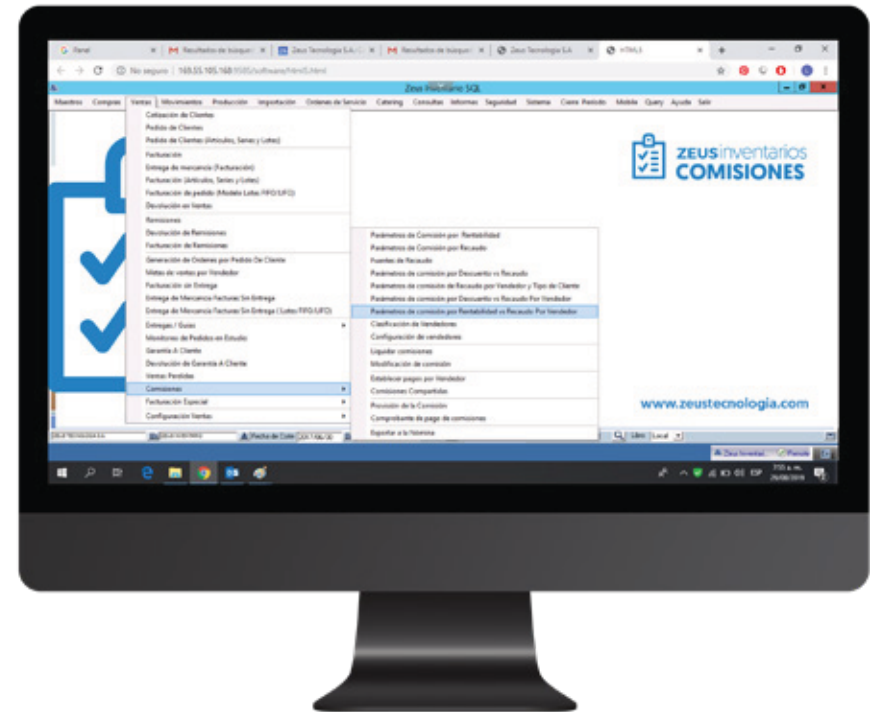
Panel | Resultados de búsqueda | Zeus Tecnología S.A. | Resultados de búsqueda | Zeus Tecnología S.A. | HTML5

No seguro | 169.55.105.168:9585/software/html5.html

Zeus Inventario SQL

Maestros Compras Ventas Movimientos Producción Importación Ordenes de Servicio Catering Consultas Informes Seguridad Sistema Cierre Periodo Mobile Query Ayuda Salir

Cotización de Clientes
Pedido de Clientes
Pedido de Clientes (Artículos, Series y Lotes)
Facturación
Entrega de mercancía (Facturación)
Facturación (Artículos, Series y Lotes)
Facturación de pedido (Modelo Lotes FIFO/LIFO)
Devolución en Ventas
Remisiones
Devolución de Remisiones
Facturación de Remisiones
Generación de Ordenes por Pedido De Cliente
Metas de ventas por Vendedor
Facturación sin Entrega
Entrega de Mercancía Facturas Sin Entrega
Entrega de Mercancía Facturas Sin Entrega ( Lotes FIFO/LIFO)
Entregas / Guías
Monitoreo de Pedidos en Estudio
Garantía A Cliente
Devolución de Garantía A Cliente
Ventas Perdidas
Comisiones
Facturación Especial
Configuración Ventas

Parámetros de Comisión por Rentabilidad
Parámetros de Comisión por Recaudo
Fuentes de Recaudo
Parámetros de comisión por Descuento vs Recaudo
Parámetros de comisión de Recaudo por Vendedor y Tipo de Cliente
Parámetros de comisión por Descuento vs Recaudo Por Vendedor
Parámetros de comisión por Rentabilidad vs Recaudo Por Vendedor
Clasificación de Vendedores
Configuración de vendedores
Liquidar comisiones
Modificación de comisión
Establecer pagos por Vendedor
Comisiones Compartidas
Provisión de la Comisión
Comprobante de pago de comisiones
Exportar a la Nómina

ZEUS inventarios
COMISIONES

www.zeustecnologia.com

Fecha de Corte | Libro Local

Zeus Inventar | Pendie

ESP 29/08/2019